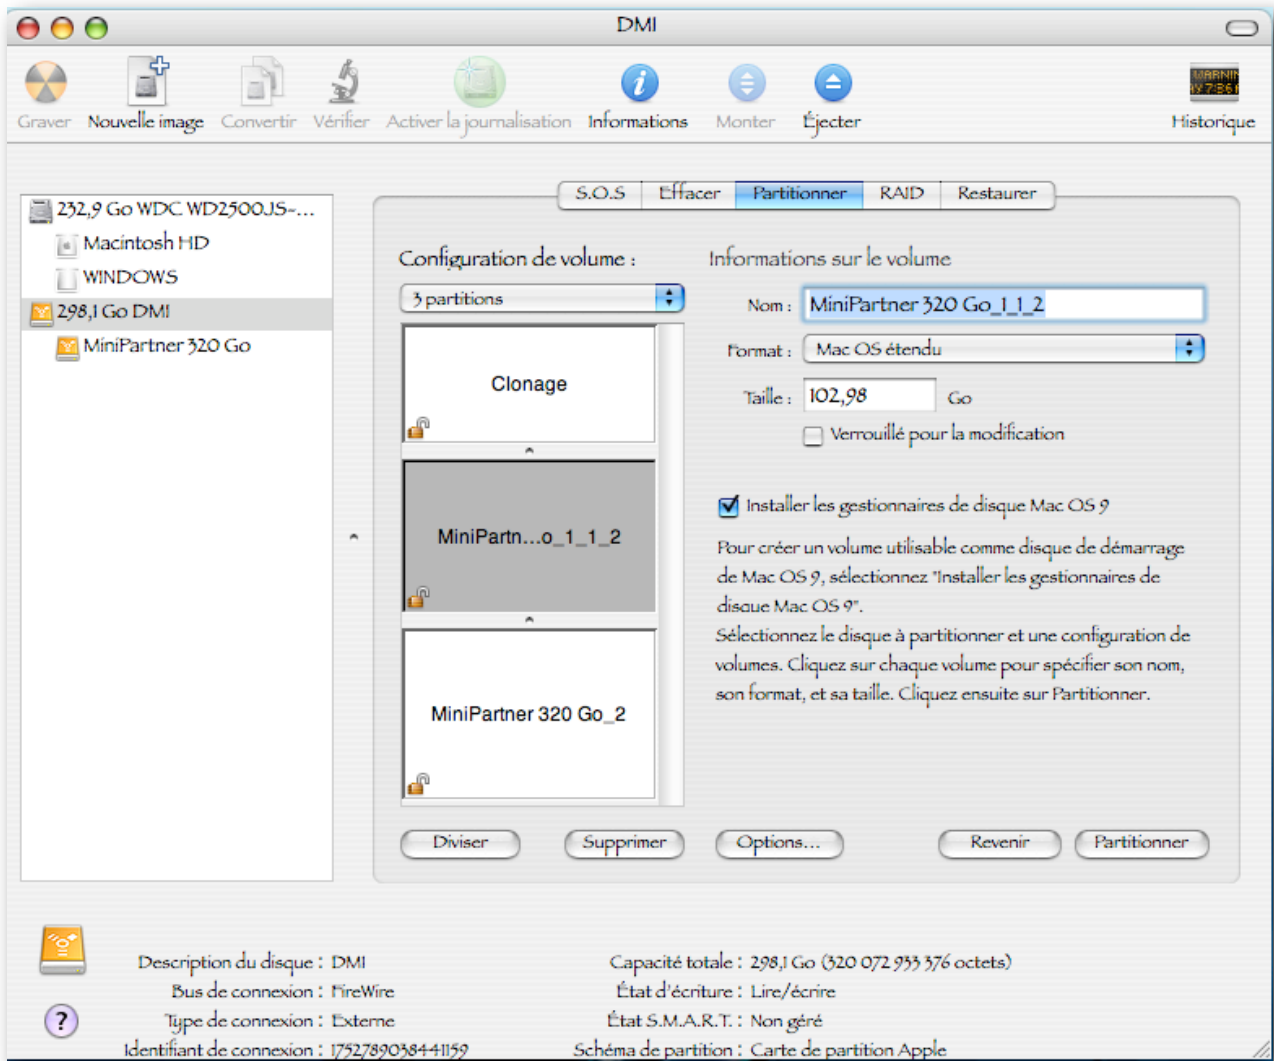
DMI

Graver Nouvelle image Convertir Vérifier Activer la journalisation Informations Monter Éjecter Historique

WARNIN
Y 7:36

232,9 Go WDC WD2500JS-...
Macintosh HD
WINDOWS
298,1 Go DMI
MiniPartner 320 Go

S.O.S Effacer Partitionner RAID Restaurer

Configuration de volume :

3 partitions

Clonage

MiniPartn...o_1_1_2

MiniPartner 320 Go_2

Informations sur le volume

Nom : MiniPartner 320 Go_1_1_2

Format : Mac OS étendu

Taille : 102,98 Go

Verrouillé pour la modification

Installer les gestionnaires de disque Mac OS 9

Pour créer un volume utilisable comme disque de démarrage de Mac OS 9, sélectionnez "Installer les gestionnaires de disque Mac OS 9".
Sélectionnez le disque à partitionner et une configuration de volumes. Cliquez sur chaque volume pour spécifier son nom, son format, et sa taille. Cliquez ensuite sur Partitionner.

Diviser Supprimer Options... Revenir Partitionner

Description du disque : DMI
Bus de connexion : FireWire
Type de connexion : Externe
Identifiant de connexion : 1752789038441159

Capacité totale : 298,1 Go (320 072 933 376 octets)
État d'écriture : Lire/écrire
État S.M.A.R.T. : Non géré
Schéma de partition : Carte de partition Apple

?